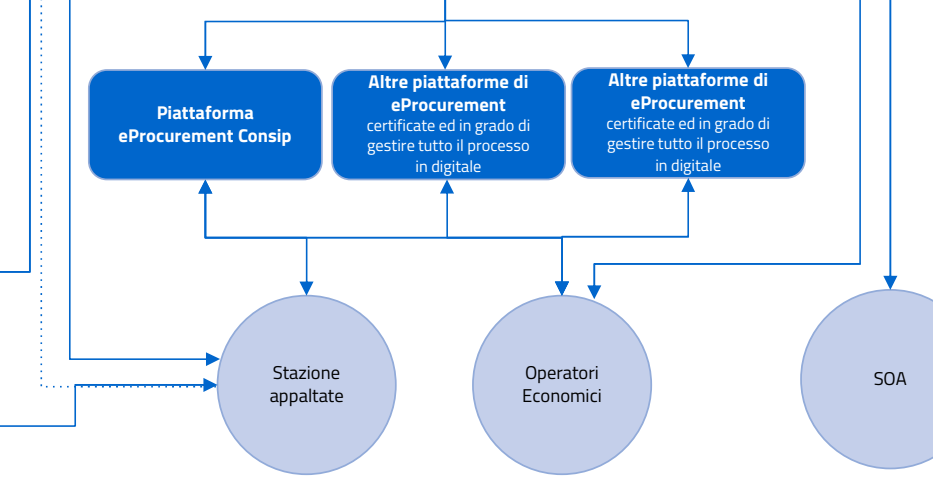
Piattaforma eProcurement Consip

Altre piattaforme di eProcurement certificate ed in grado di gestire tutto il processo in digitale

Altre piattaforme di eProcurement certificate ed in grado di gestire tutto il processo in digitale

Stazione appaltate

Operatori Economici

SOA